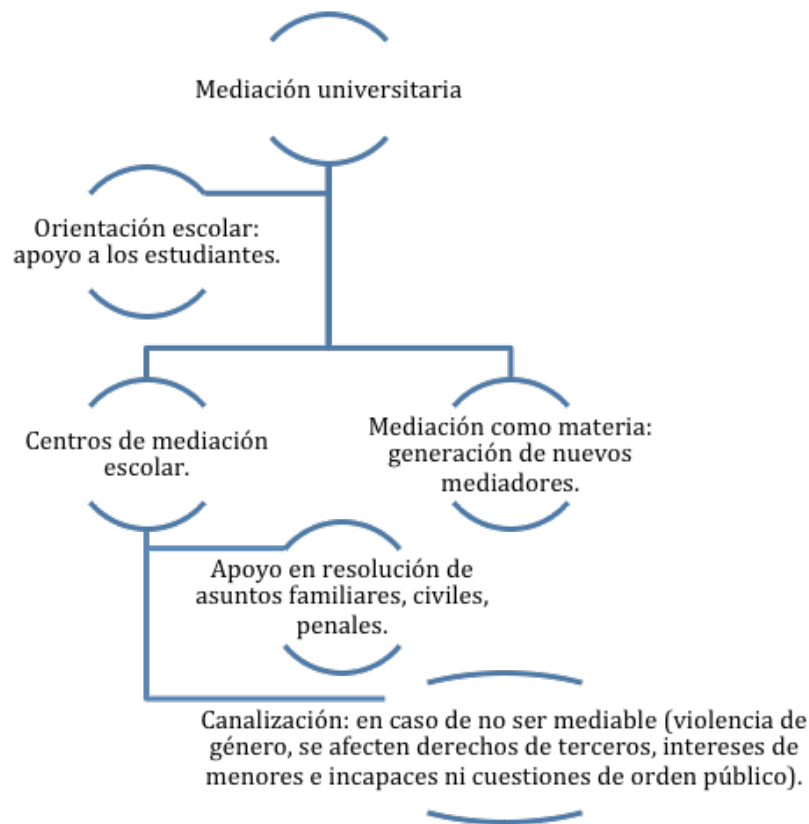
Mediación universitaria

Orientación escolar: apoyo a los estudiantes.

Centros de mediación escolar.

Mediación como materia: generación de nuevos mediadores.

Apoyo en resolución de asuntos familiares, civiles, penales.

Canalización: en caso de no ser mediable (violencia de género, se afecten derechos de terceros, intereses de menores e incapaces ni cuestiones de orden público).